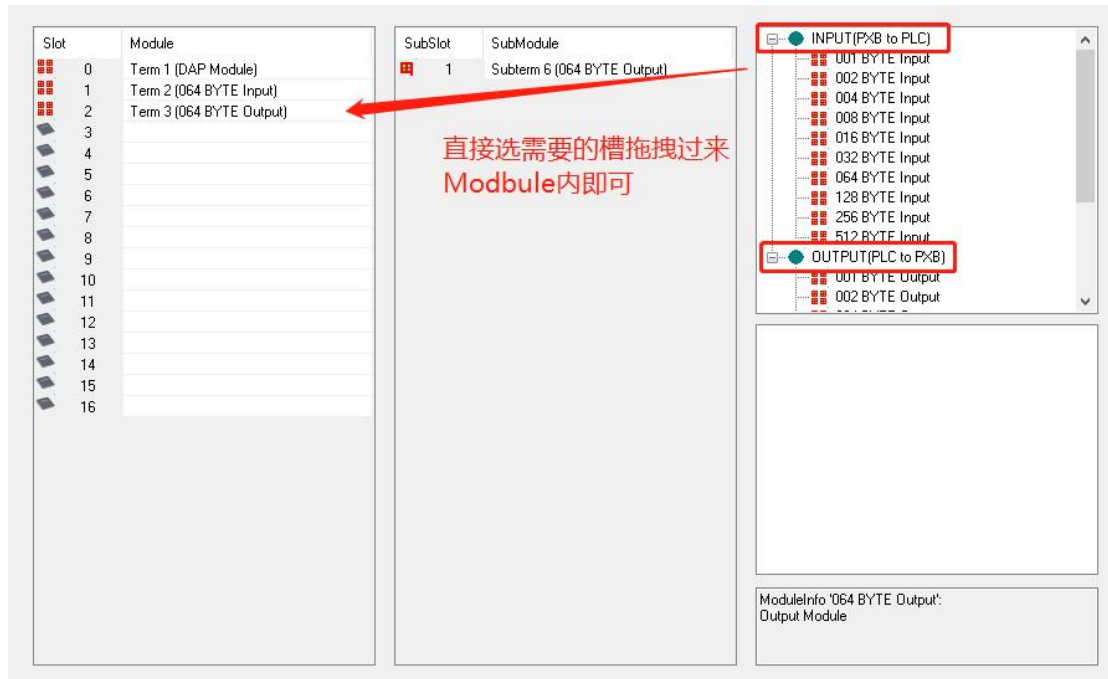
| Slot | Module |
|---|---|
| 0 | Term 1 (DAP Module) |
| 1 | Term 2 (064 BYTE Input) |
| 2 | Term 3 (064 BYTE Output) |
| 3 | |
| 4 | |
| 5 | |
| 6 | |
| 7 | |
| 8 | |
| 9 | |
| 10 | |
| 11 | |
| 12 | |
| 13 | |
| 14 | |
| 15 | |
| 16 | |

| SubSlot | SubModule |
|---|---|
| 1 | Subterm 6 (064 BYTE Output) |

直接选需要的槽拖拽过来Modbule内即可

INPUT(FXB to PLC)
001 BYTE Input
002 BYTE Input
004 BYTE Input
008 BYTE Input
016 BYTE Input
032 BYTE Input
064 BYTE Input
128 BYTE Input
256 BYTE Input
512 BYTE Input
OUTPUT(PLC to FXB)
001 BYTE Output
002 BYTE Output

ModuleInfo '064 BYTE Output':
Output Module